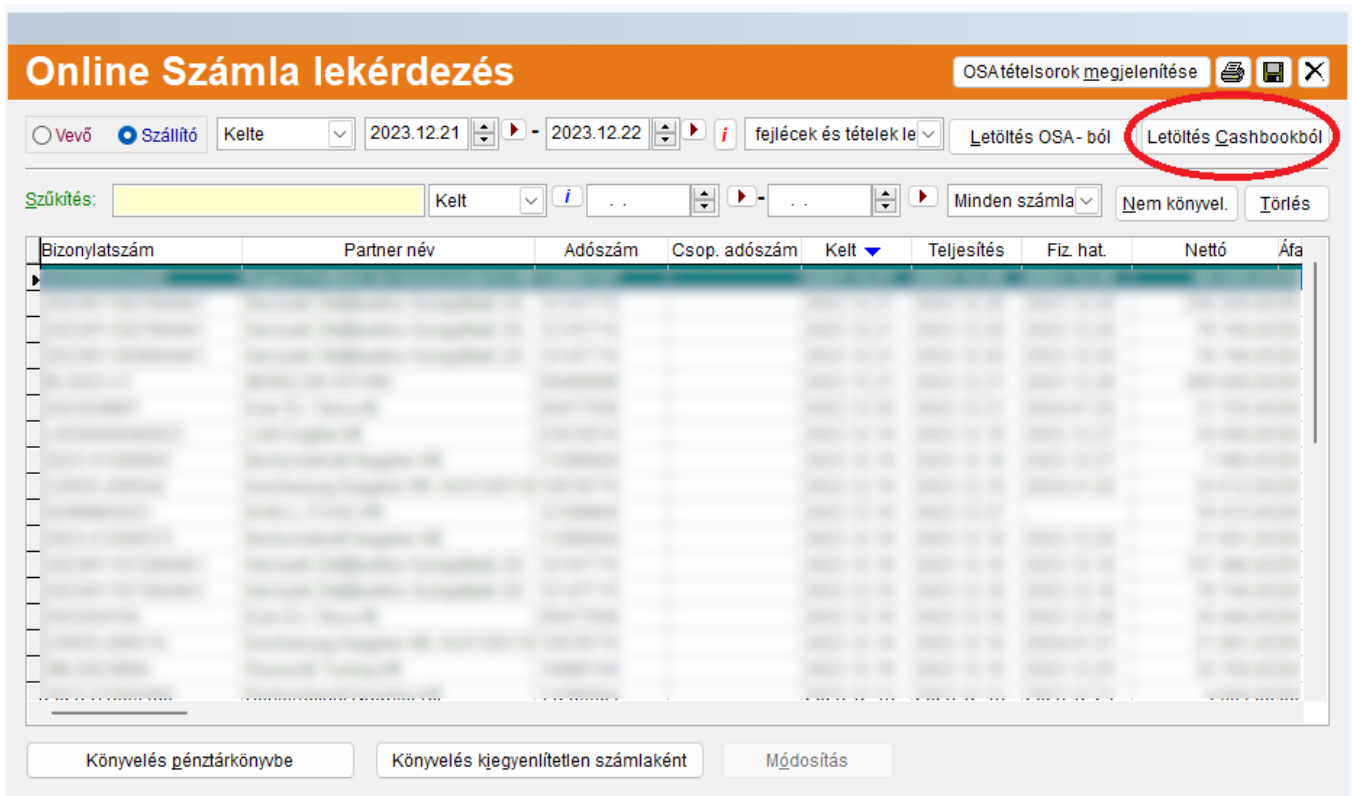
Online Számla lekérdezés

OSA tételsorok megjelenítése

Vevő Szállító Kelte 2023.12.21 - 2023.12.22 i fejlécek és tételek le Letöltés OSA - ból Letöltés Cashbookból

Szűkítés: Kelt i . . - . . Minden számla Nem könyvel. Törlés

| Bizonylatszám | Partner név | Adószám | Csop. adószám | Kelt | Teljesítés | Fiz. hat. | Nettó | Áfa |
|---|---|---|---|---|---|---|---|---|
| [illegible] | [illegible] | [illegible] | | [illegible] | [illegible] | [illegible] | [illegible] | |

Könyvelés pénztárkönyvbe Könyvelés kiegyenlítetlen számlaként Módosítás